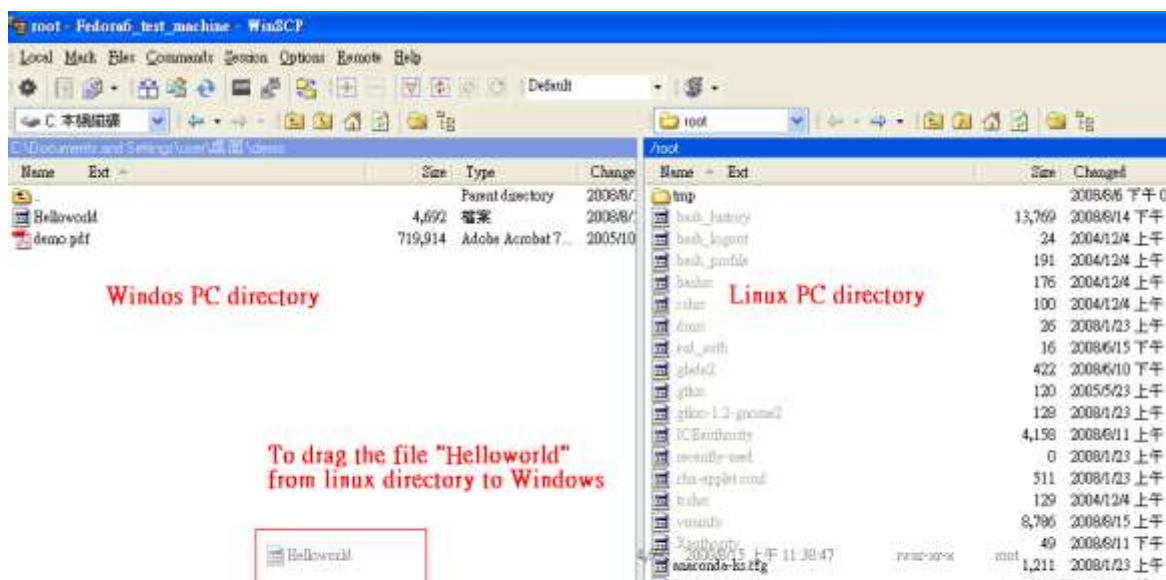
root - Fedora6_test_machine - WinSCP

Local Mark Files Commands Session Options Remote Help

Default

C 本機磁碟

root

C:\Documents and Settings\user\桌面\demo

/root

| Name | Ext | Size | Type | Change |
|---|---|---|---|---|
| .. | | | Parent directory | 2008/8/ |
| Helloworld | | 4,692 | 檔案 | 2008/8/ |
| demo pdf | | 719,914 | Adobe Acrobat 7... | 2005/10 |

Windos PC directory

| Name | Ext | Size | Changed |
|---|---|---|---|
| tmp | | | 2008/6/6 下午 0 |
| .bash_history | | 13,769 | 2008/6/14 下午 |
| .bash_logout | | 24 | 2004/12/4 上午 |
| .bash_profile | | 191 | 2004/12/4 上午 |
| .bashrc | | 176 | 2004/12/4 上午 |
| .cshrc | | 100 | 2004/12/4 上午 |
| .dmrc | | 26 | 2008/1/23 上午 |
| .esd_auth | | 16 | 2008/6/15 下午 |
| .glade2 | | 422 | 2008/6/10 下午 |
| .gtkrc | | 120 | 2005/5/23 上午 |
| .gtkrc-1.2-gnome2 | | 129 | 2008/1/23 上午 |
| .ICEauthority | | 4,158 | 2008/8/11 上午 |
| .recently-used | | 0 | 2008/1/23 上午 |
| .rhn-applet.conf | | 511 | 2008/1/23 上午 |
| .tcshrc | | 129 | 2004/12/4 上午 |
| .viminfo | | 8,786 | 2008/8/15 上午 |
| .Xauthority | | 49 | 2008/8/11 上午 |
| anaconda-ks.cfg | | 1,211 | 2008/1/23 上午 |

Linux PC directory

To drag the file "Helloworld" from linux directory to Windows

Helloworld

4,692 2008/8/15 上午 11:30:47 rw-r--r-- root